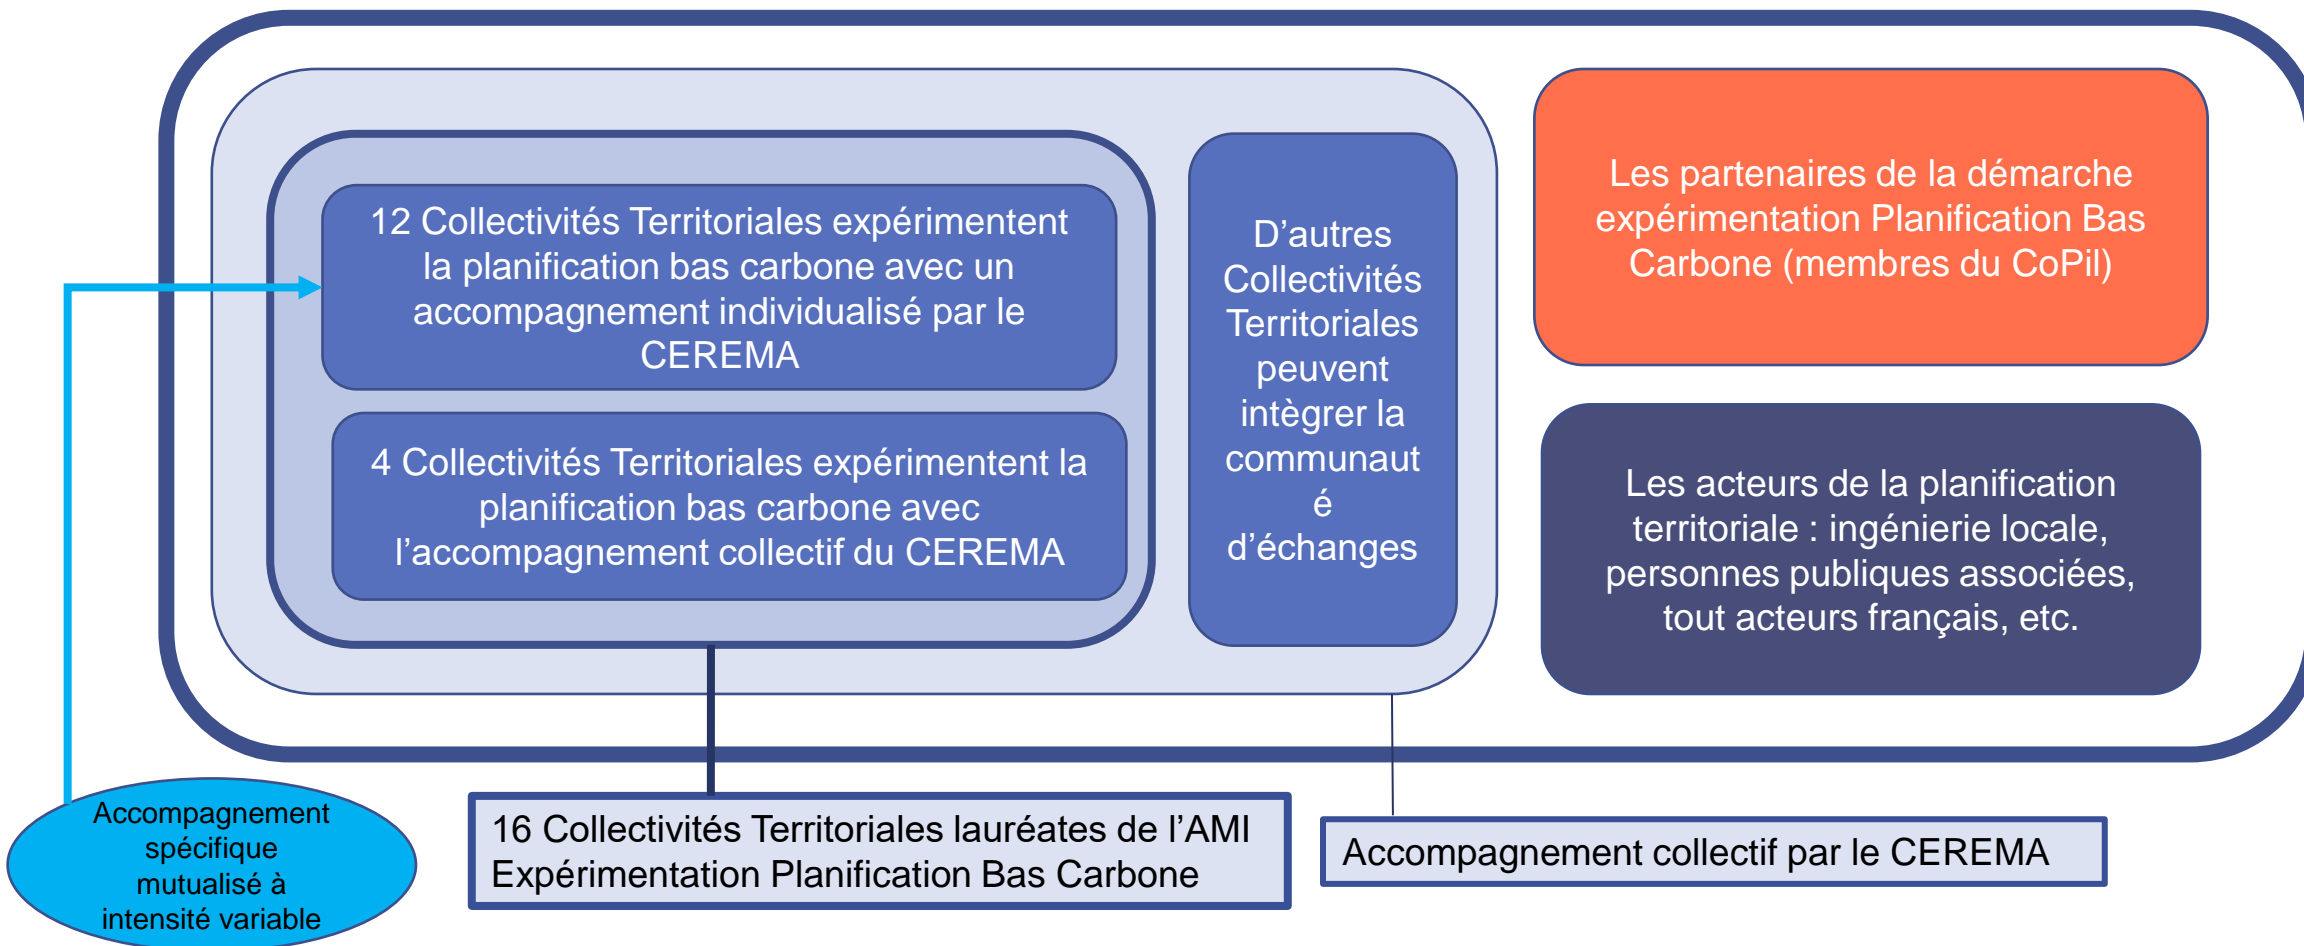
12 Collectivités Territoriales expérimentent la planification bas carbone avec un accompagnement individualisé par le CEREMA

4 Collectivités Territoriales expérimentent la planification bas carbone avec l’accompagnement collectif du CEREMA

D’autres Collectivités Territoriales peuvent intègrer la communaut é d’échanges

Les partenaires de la démarche expérimentation Planification Bas Carbone (membres du CoPil)

Les acteurs de la planification territoriale : ingénierie locale, personnes publiques associées, tout acteurs français, etc.

Accompagnement spécifique mutualisé à intensité variable

16 Collectivités Territoriales lauréates de l’AMI Expérimentation Planification Bas Carbone

Accompagnement collectif par le CEREMA